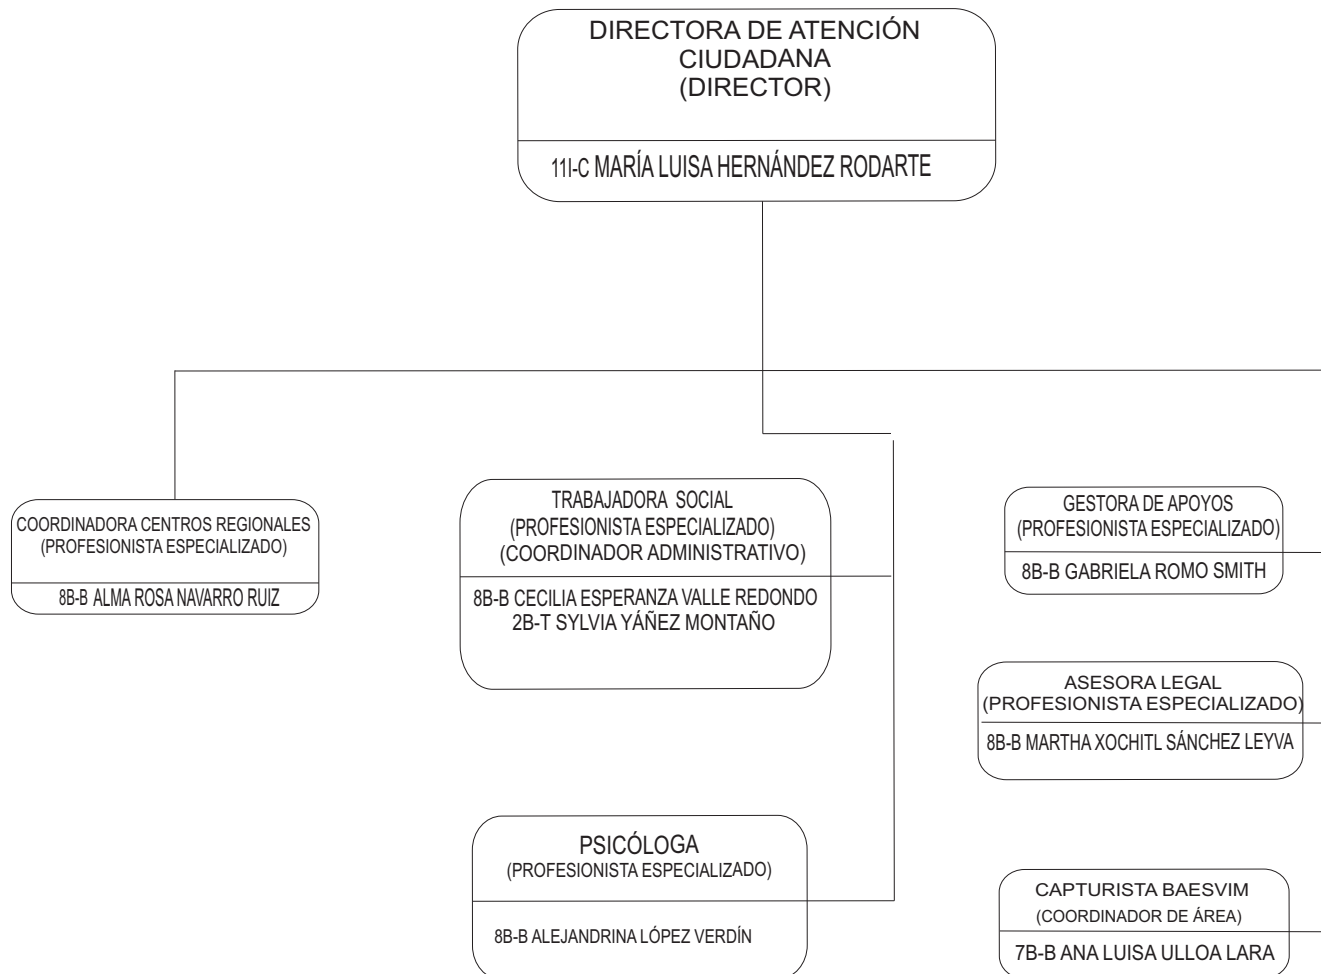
DIRECTORA DE ATENCIÓN CIUDADANA (DIRECTOR)

11I-C MARÍA LUISA HERNÁNDEZ RODARTE

COORDINADORA CENTROS REGIONALES (PROFESIONISTA ESPECIALIZADO)

8B-B ALMA ROSA NAVARRO RUIZ

TRABAJADORA SOCIAL (PROFESIONISTA ESPECIALIZADO) (COORDINADOR ADMINISTRATIVO)

8B-B CECILIA ESPERANZA VALLE REDONDO
2B-T SYLVIA YÁÑEZ MONTAÑO

GESTORA DE APOYOS (PROFESIONISTA ESPECIALIZADO)

8B-B GABRIELA ROMO SMITH

ASESORA LEGAL (PROFESIONISTA ESPECIALIZADO)

8B-B MARTHA XOCHITL SÁNCHEZ LEYVA

PSICÓLOGA (PROFESIONISTA ESPECIALIZADO)

8B-B ALEJANDRINA LÓPEZ VERDÍN

CAPTURISTA BAESVIM (COORDINADOR DE ÁREA)

7B-B ANA LUISA ULLOA LARA